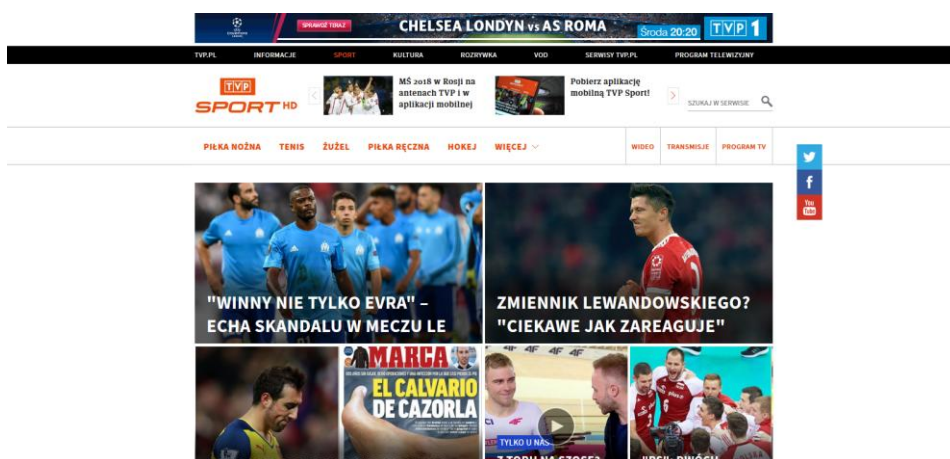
SPRAWDŹ TERAZ CHELSEA LONDYN vs AS ROMA Środa 20:20 TVP 1

TVP.PL INFORMACJE SPORT KULTURA ROZRYWKA VOD SERWISY TVP.PL PROGRAM TELEWIZYJNY

TVP SPORT HD

MŚ 2018 w Rosji na antenach TVP i w aplikacji mobilnej

Pobierz aplikację mobilną TVP Sport!

SZUKAJ W SERWISIE

PIŁKA NOŻNA TENIS ŻUŻEL PIŁKA RĘCZNA HOKEJ WIĘCEJ

WIDEO TRANSMISJE PROGRAM TV

"WINNY NIE TYLKO EVRA" – ECHA SKANDALU W MECZU LE

ZMIENNIK LEWANDOWSKIEGO? "CIEKAWE JAK ZAREAGUJE"

MARCA

EL CALVARIO DE CAZORLA

TYLKO U NAS

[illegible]